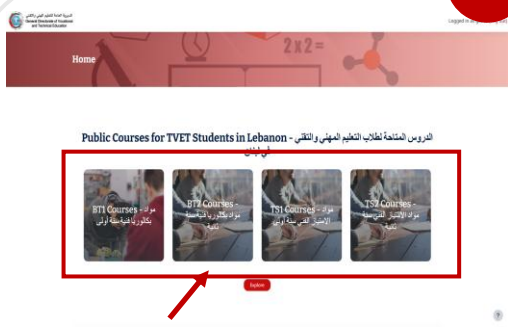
المديرية العامة للتعليم المهني والتقني
General Directorate of Vocational and Technical Education

Logged in

2x2=

Home

Public Courses for TVET Students in Lebanon - الدروس المتاحة لطلاب التعليم المهني والتقني - في لبنان

BT1 Courses - مواد بكالوريا فنية سنة أولى

BT2 Courses - مواد بكالوريا فنية سنة ثانية

TS1 Courses - مواد الامتياز الفني سنة أولى

TS2 Courses - مواد الامتياز الفني سنة ثانية

Explore